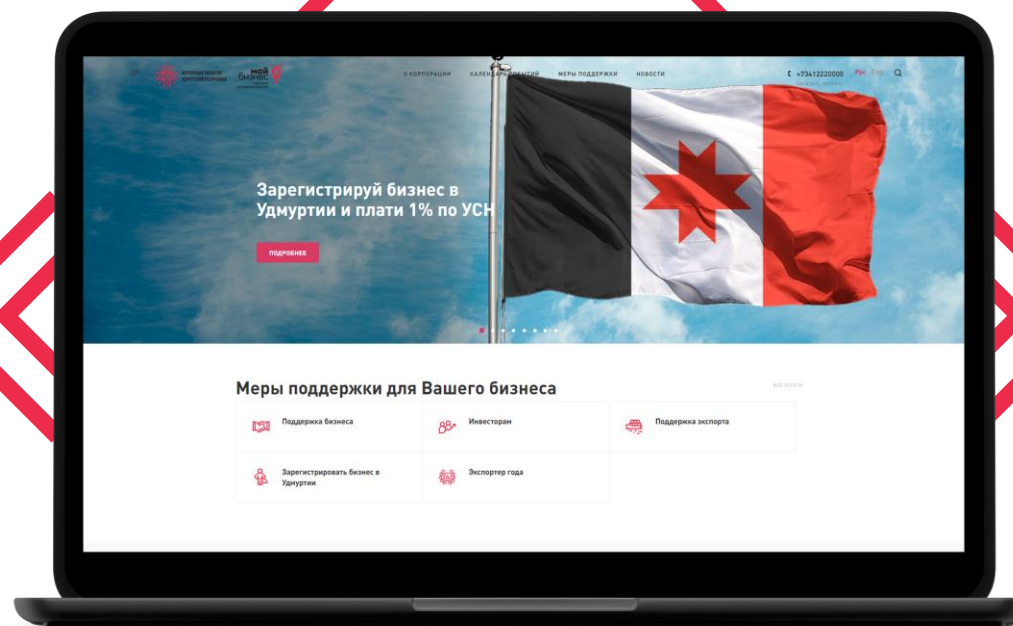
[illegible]

мой бизнес

О КОРПОРАЦИИ КАЛЕНДАРЬ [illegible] МЕРЫ ПОДДЕРЖКИ НОВОСТИ

+73412220000 Рус Eng

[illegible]

Зарегистрируй бизнес в Удмуртии и плати 1% по УСН

ПОДРОБНЕЕ

Меры поддержки для Вашего бизнеса

ВСЕ УСЛУГИ

Поддержка бизнеса

Инвесторам

Поддержка экспорта

Зарегистрировать бизнес в Удмуртии

Экспортер года